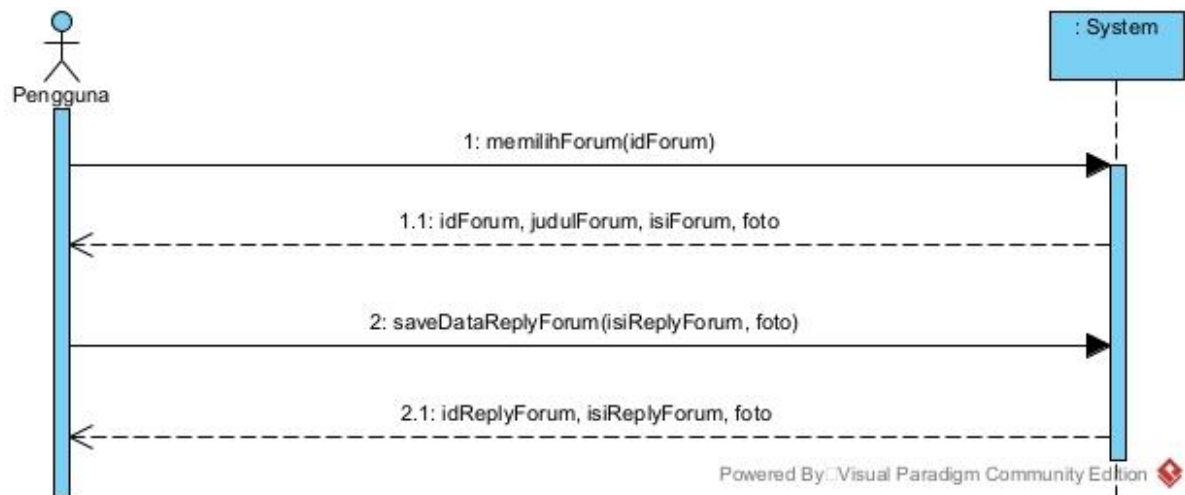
: System

Pengguna

1: memilihForum(idForum)

1.1: idForum, judulForum, isiForum, foto

2: saveDataReplyForum(isiReplyForum, foto)

2.1: idReplyForum, isiReplyForum, foto

Powered By□Visual Paradigm Community Edition